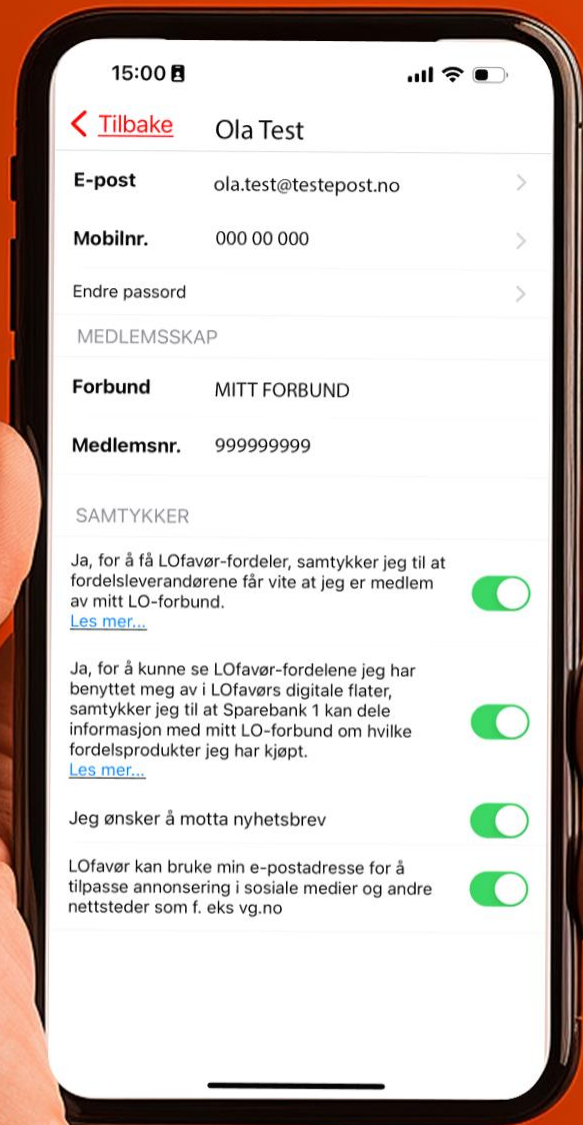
15:00

Tilbake Ola Test

E-post ola.test@testepost.no

Mobilnr. 000 00 000

Endre passord

MEDLEMSSKAP

Forbund MITT FORBUND

Medlemsnr. 999999999

SAMTYKKER

Ja, for å få LOfavør-fordeler, samtykker jeg til at fordelsleverandørene får vite at jeg er medlem av mitt LO-forbund.
Les mer...

Ja, for å kunne se LOfavør-fordelene jeg har benyttet meg av i LOfavørs digitale flater, samtykker jeg til at Sparebank 1 kan dele informasjon med mitt LO-forbund om hvilke fordelsprodukter jeg har kjøpt.
Les mer...

Jeg ønsker å motta nyhetsbrev

LOfavør kan bruke min e-postadresse for å tilpasse annonsering i sosiale medier og andre nettsteder som f. eks vg.no